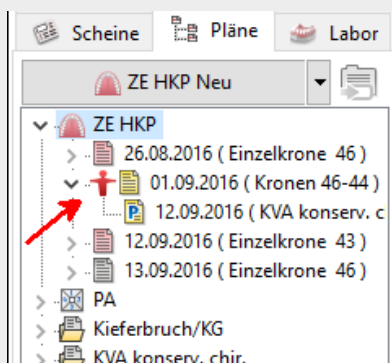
Scheine
Pläne
Labor
ZE HKP Neu
ZE HKP
26.08.2016 ( Einzelkrone 46 )
01.09.2016 ( Kronen 46-44 )
12.09.2016 ( KVA konserv. c
12.09.2016 ( Einzelkrone 43 )
13.09.2016 ( Einzelkrone 46 )
PA
Kieferbruch/KG
KVA konserv. chir.